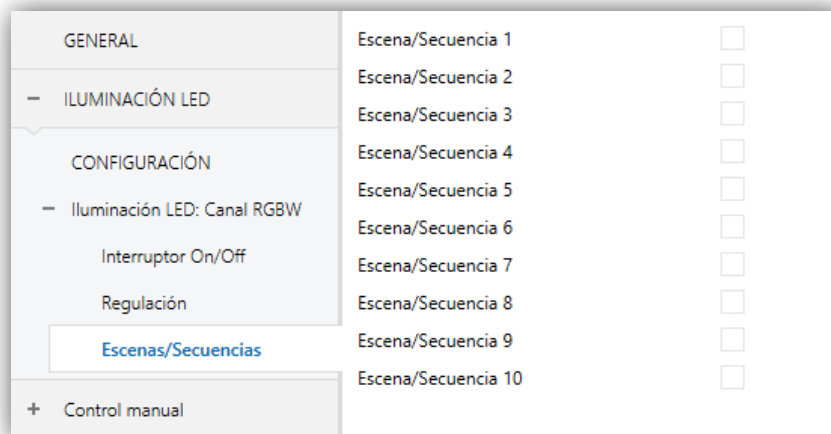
GENERAL

− ILUMINACIÓN LED

CONFIGURACIÓN

− Iluminación LED: Canal RGBW

Interruptor On/Off

Regulación

Escenas/Secuencias

+ Control manual

Escena/Secuencia 1
Escena/Secuencia 2
Escena/Secuencia 3
Escena/Secuencia 4
Escena/Secuencia 5
Escena/Secuencia 6
Escena/Secuencia 7
Escena/Secuencia 8
Escena/Secuencia 9
Escena/Secuencia 10